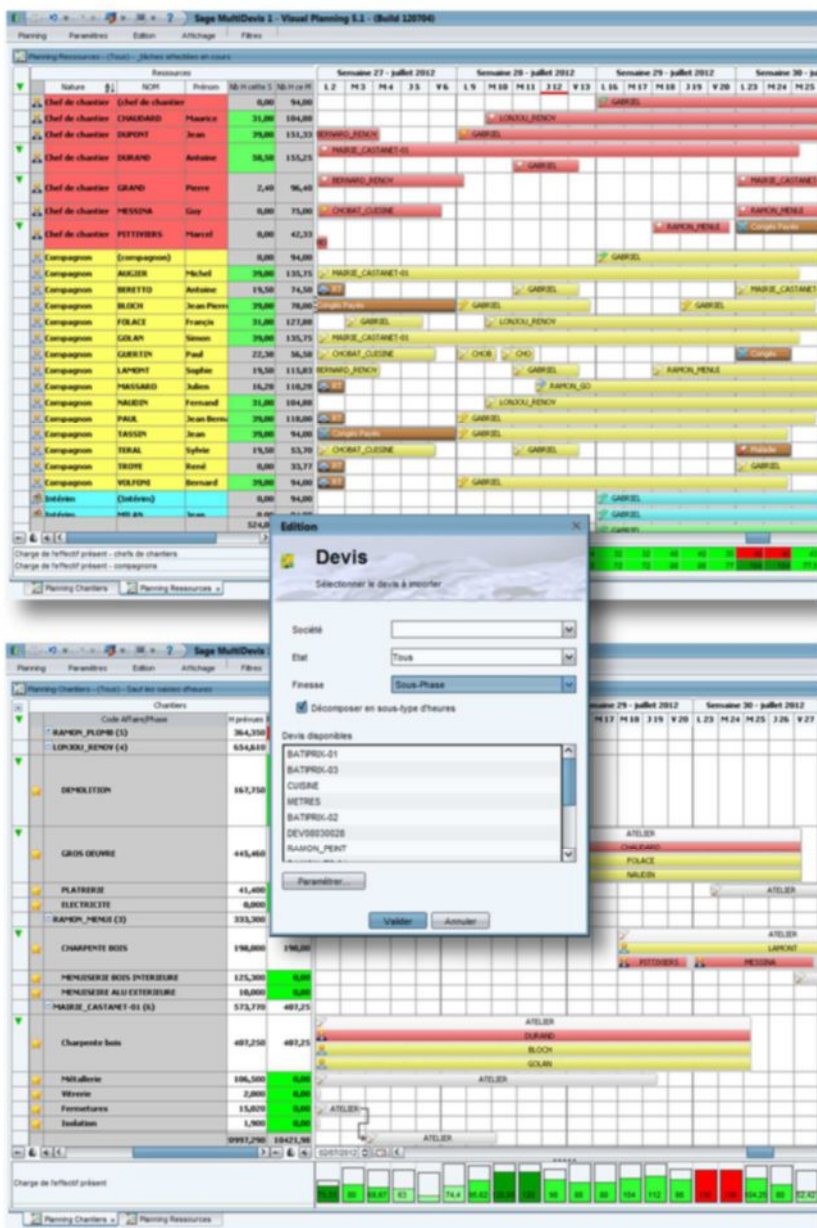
Sage MultiDevis 1 - Visual Planning 5.1 - (Build 120704)

Planning Paramètres Edition Affichage Filtres

Planning Ressources - (Tous) - Tâches affectées en cours

Ressources

| Nature | NOM | Prénom | Nb H cette S | Nb H ce M |
|---|---|---|---|---|
| Chef de chantier | (chef de chantier) | | 0,00 | 94,00 |
| Chef de chantier | CHAUDARD | Maurice | 31,00 | 104,00 |
| Chef de chantier | DUPONT | Jean | 39,00 | 151,33 |
| Chef de chantier | DURAND | Antoine | 58,50 | 155,25 |
| Chef de chantier | GRAND | Pierre | 2,40 | 96,40 |
| Chef de chantier | MESSINA | Guy | 0,00 | 75,00 |
| Chef de chantier | PITTIVIERS | Marcel | 0,00 | 42,33 |
| Compagnon | (compagnon) | | 0,00 | 94,00 |
| Compagnon | AUGIER | Michel | 39,00 | 135,75 |
| Compagnon | BERETTO | Antoine | 19,50 | 74,50 |
| Compagnon | BLOCH | Jean Pierre | 39,00 | 78,00 |
| Compagnon | FOLACE | François | 31,00 | 127,00 |
| Compagnon | GOLAN | Simon | 39,00 | 135,75 |
| Compagnon | GUERTIN | Paul | 22,30 | 36,50 |
| Compagnon | LAMONT | Sophie | 19,50 | 113,83 |
| Compagnon | MASSARD | Julien | 16,20 | 118,20 |
| Compagnon | NAUDIN | Fernand | 31,00 | 104,00 |
| Compagnon | PAUL | Jean Bernard | 39,00 | 118,00 |
| Compagnon | TASSIN | Jean | 39,00 | 94,00 |
| Compagnon | TERAL | Sylvie | 19,50 | 53,70 |
| Compagnon | TROYE | René | 0,00 | 33,77 |
| Compagnon | VOLFONI | Bernard | 39,00 | 94,00 |
| Intérim | (Intérim) | | 0,00 | 94,00 |
| Intérim | MILAN | Jean | | |

Semaine 27 - juillet 2012 L 2 M 3 M 4 J 5 V 6 Semaine 28 - juillet 2012 L 9 M 10 M 11 J 12 V 13 Semaine 29 - juillet 2012 L 16 M 17 M 18 J 19 V 20 Semaine 30 - juillet 2012 L 23 M 24 M 25

GABRIEL LONJOU_RENOV BERNARD_RENOV GABRIEL MAIRIE_CASTANET-01 GABRIEL BERNARD_RENOV MAIRIE_CASTANET CHOBAT_CUISINE RAMON_MENUI RAMON_MENUI Congés Payés GABRIEL MAIRIE_CASTANET-01 GABRIEL MAIRIE_CASTANET Congés Payés GABRIEL GABRIEL GABRIEL LONJOU_RENOV MAIRIE_CASTANET-01 CHOBAT_CUISINE CHOB CHO Congés BERNARD_RENOV GABRIEL RAMON_MENUI RAMON_GO LONJOU_RENOV GABRIEL Congés Payés GABRIEL CHOBAT_CUISINE GABRIEL Maladie GABRIEL GABRIEL GABRIEL GABRIEL GABRIEL

Charge de l'effectif présent - chefs de chantiers
Charge de l'effectif présent - compagnons

Planning Chantiers Planning Ressources

Edition

Devis
Sélectionner le devis à importer

Société
Etat Tous
Finesse Sous-Phase
Décomposer en sous-type d'heures

Devis disponibles
BATIPRIX-01
BATIPRIX-03
CUISINE
METRES
BATIPRIX-02
DEV08030028
RAMON_PEINT

Paramétrer...

Valider Annuler

Sage MultiDevis 1

Planning Paramètres Edition Affichage Filtres

Planning Chantiers - (Tous) - Sauf les natures d'heures

Chantiers
Code Affaire/Phase H prévues

| Code Affaire/Phase | H prévues | |
|---|---|---|
| RAMON_PLOMB (5) | 364,350 | |
| LONJOU_RENOV (4) | 654,640 | |
| DEMOLITION | 167,750 | |
| GROS OEUVRE | 445,460 | |
| PLATRERIE | 41,400 | |
| ELECTRICITE | 0,000 | |
| RAMON_MENUI (3) | 333,300 | |
| CHARPENTE BOIS | 198,000 | 198,00 |
| MENUISERIE BOIS INTERIEURE | 125,300 | 0,00 |
| MENUISERIE ALU EXTERIEURE | 10,000 | 0,00 |
| MAIRIE_CASTANET-01 (6) | 573,770 | 487,25 |
| Charpente bois | 487,250 | 487,25 |
| Métallerie | 106,500 | 0,00 |
| Vitrerie | 2,000 | 0,00 |
| Fermetures | 15,020 | 0,00 |
| Isolation | 1,900 | 0,00 |
| | 9997,290 | 10421,90 |

Semaine 29 - juillet 2012 M 17 M 18 J 19 V 20 Semaine 30 - juillet 2012 L 23 M 24 M 25 J 26 V 27

ATELIER CHAUDARD FOLACE NAUDIN ATELIER ATELIER LAMONT PITTIVIERS MESSINA ATELIER DURAND BLOCH GOLAN ATELIER ATELIER ATELIER

02/07/2012

Charge de l'effectif présent

Planning Chantiers Planning Ressources